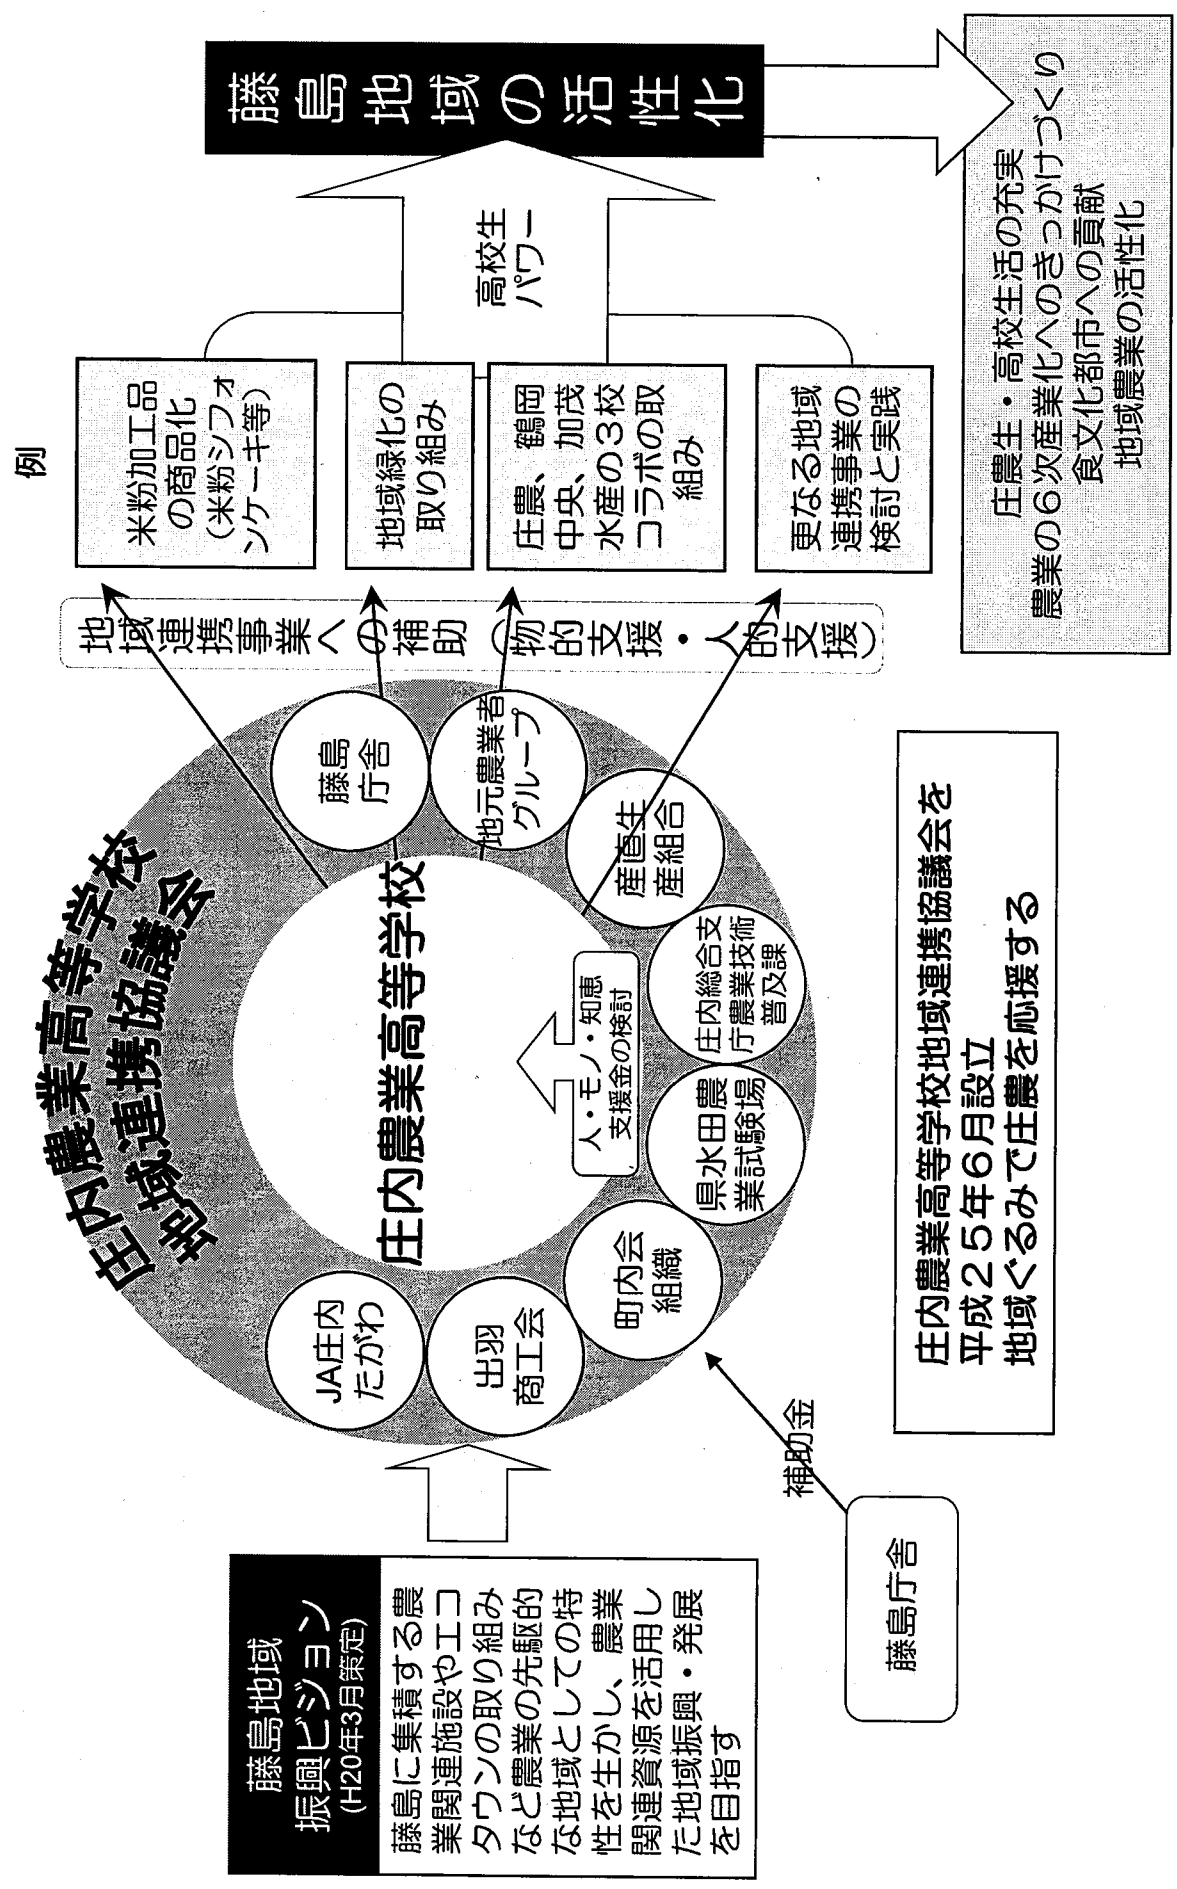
例

藤島地域
振興ビジョン
(H20年3月策定)

藤島に集積する農業関連施設やエコタウンの取り組みなど農業の先駆的な地域としての特性を生かし、農業関連資源を活用した地域振興・発展を目指す

藤島庁舎

補助金

庄内農業高等学校
地域連携協議会

JA庄内たがわ
出羽商工会
町内会組織
県水田農業試験場
庄内総合支庁農業技術普及課
畜産生産組合
地元農業者グループ
藤島庁舎

庄内農業高等学校

人・モノ・知恵
支援金の検討

地域連携事業への補助(物的支援・人的支援)

米粉加工品の商品化(米粉シフォンケーキ等)

地域緑化の取り組み

庄農、鶴岡中央、加茂水産の3校コラボの取組み

更なる地域連携事業の検討と実践

高校生パワー

藤島地域の活性化

庄農生・高校生活の充実
農業の6次産業化へのきっかけづくり
食文化都市への貢献
地域農業の活性化

庄内農業高等学校地域連携協議会を
平成25年6月設立
地域ぐるみで庄農を応援する